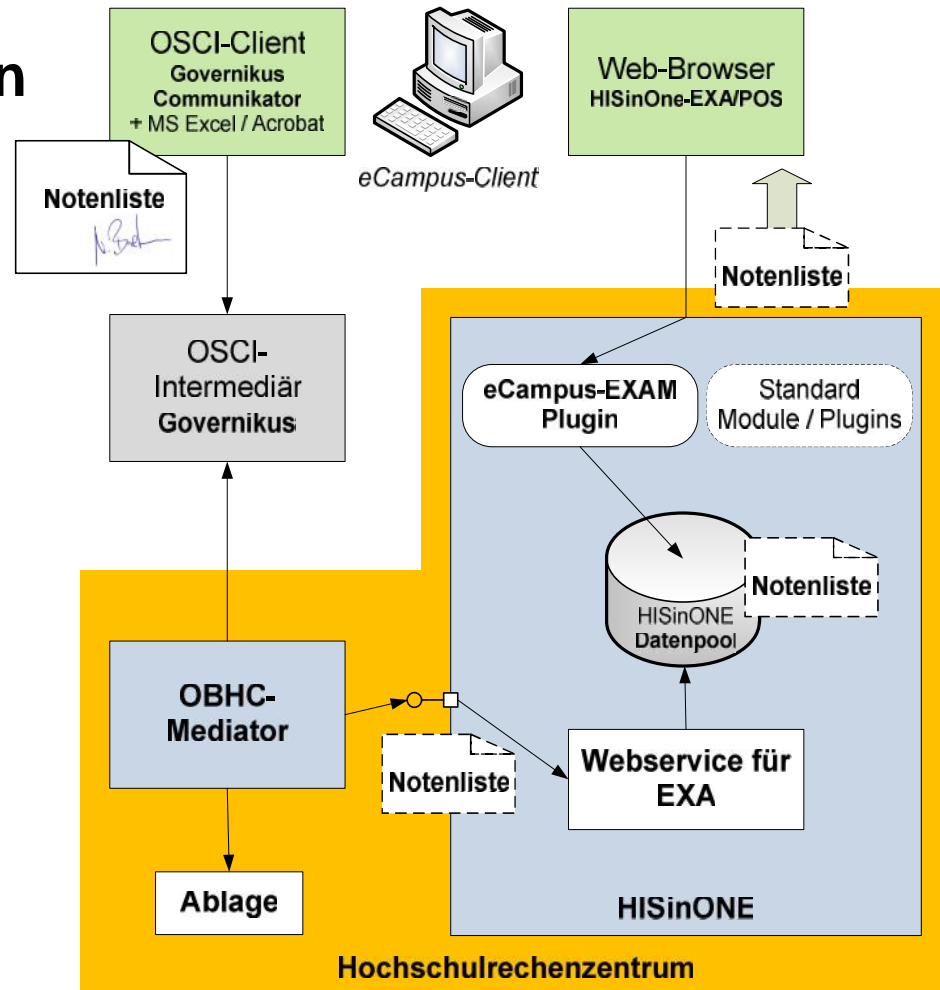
n

OSCI-Client
Governikus
Communikator
+ MS Excel / Acrobat

eCampus-Client

Web-Browser
HISinOne-EXA/POS

Notenliste

Notenliste

OSCI-
Intermediär
Governikus

eCampus-EXAM
Plugin

Standard
Module / Plugins

Notenliste

HISinONE
Datenpool

OBHC-
Mediator

Notenliste

Webservice für
EXA

Ablage

HISinONE

Hochschulrechenzentrum